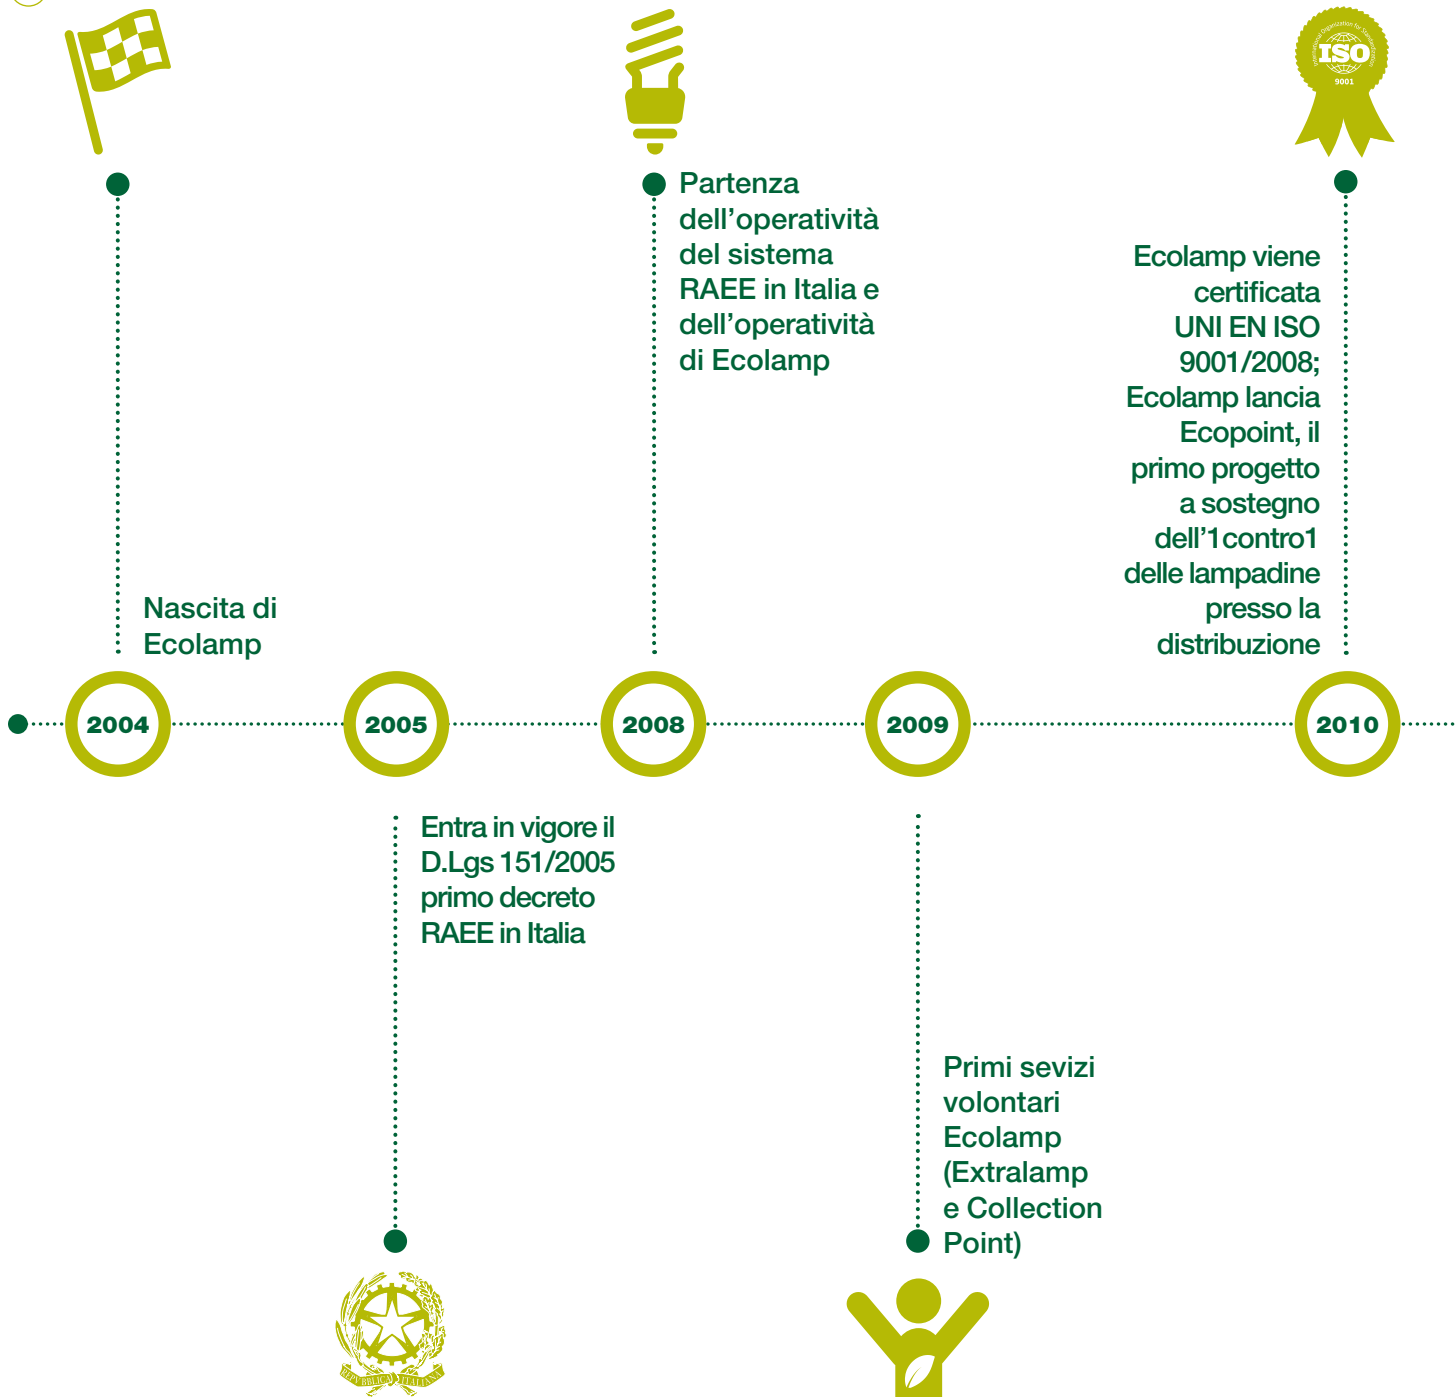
ISO
International Organization for Standardization
9001

Partenza dell'operatività del sistema RAEE in Italia e dell'operatività di Ecolamp

Ecolamp viene certificata UNI EN ISO 9001/2008; Ecolamp lancia Ecopoint, il primo progetto a sostegno dell'1contro1 delle lampadine presso la distribuzione

Nascita di Ecolamp

2004

2005

2008

2009

2010

Entra in vigore il D.Lgs 151/2005 primo decreto RAEE in Italia

Primi sevizi volontari Ecolamp (Extralamp e Collection Point)

REPVBBLICA ITALIANA